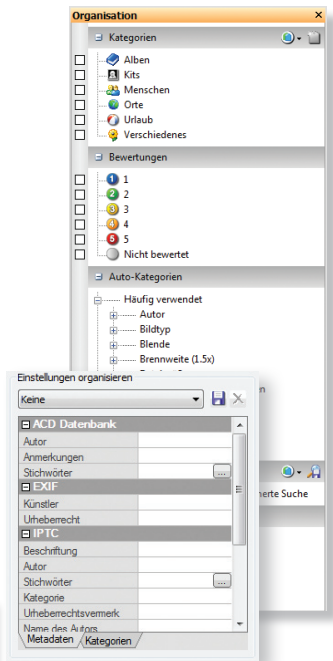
Organisation

Kategorien

Alben
Kits
Menschen
Orte
Urlaub
Verschiedenes

Bewertungen

1
2
3
4
5
Nicht bewertet

Auto-Kategorien

Häufig verwendet
Autor
Bildtyp
Blende
Brennweite (1.5x)

n

erte Suche

Einstellungen organisieren

Keine

| ACD Datenbank | |
|---|---|
| Autor | |
| Anmerkungen | |
| Stichwörter | ... |
| EXIF | |
| Künstler | |
| Urheberrecht | |
| IPTC | |
| Beschriftung | |
| Autor | |
| Stichwörter | ... |
| Kategorie | |
| Urheberrechtsvermerk | |
| Name des Autors | |

Metadaten
Kategorien